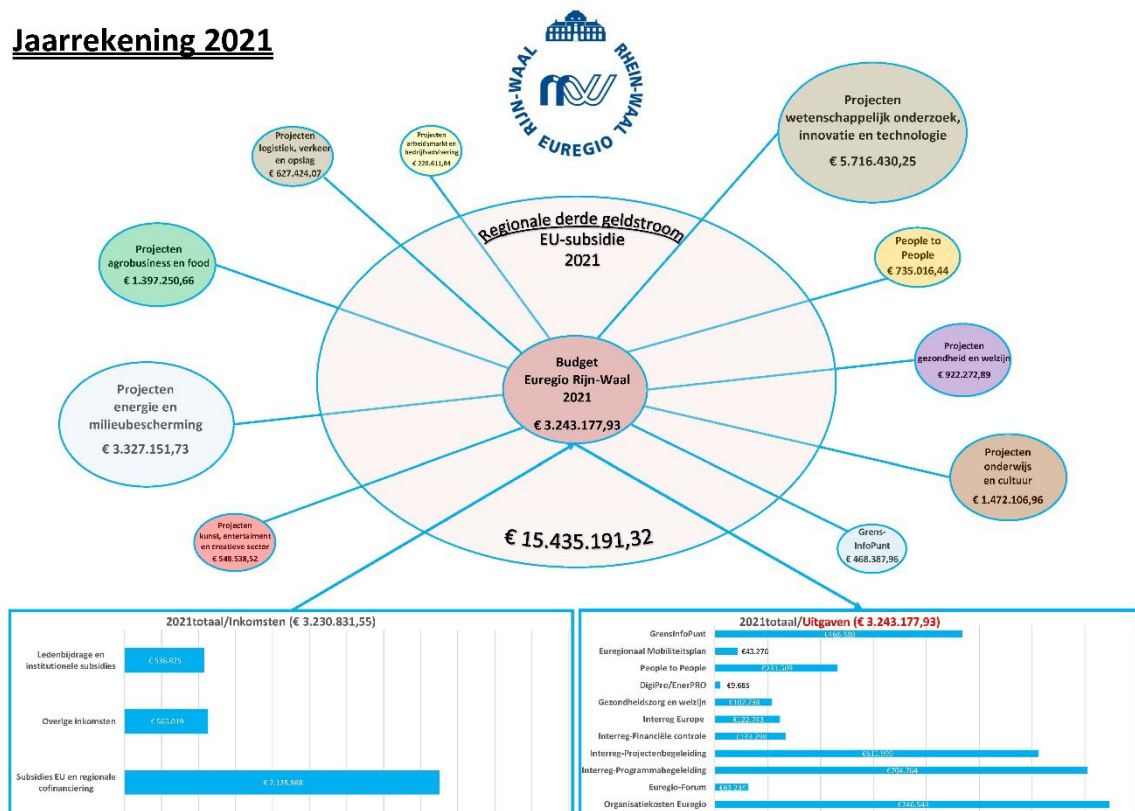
Jaarrekening 2021

RIJN-WAAL RHEIN-WAAL EUREGIO

Projecten logistiek, verkeer en opslag € 627.424,07

Projecten arbeidsmarkt en bedrijfsadvisering € 220.611,84

Projecten wetenschappelijk onderzoek, innovatie en technologie € 5.716.430,25

Regionale derde geldstroom
EU-subsidie
2021

Projecten agrobusiness en food € 1.397.250,66

People to People € 735.016,44

Budget Euregio Rijn-Waal 2021
€ 3.243.177,93

Projecten gezondheid en welzijn € 922.272,89

Projecten energie en milieubescherming € 3.327.151,73

Projecten onderwijs en cultuur € 1.472.106,96

Projecten kunst, entertaiment en creatieve sector € 548.538,52

€ 15.435.191,32

Grens-InfoPunt € 468.387,96

2021totaal/Inkomsten (€ 3.230.831,55)

Ledenbijdrage en institutionele subsidies € 536.825
Overige inkomsten € 565.019
Subsidies EU en regionale cofinanciering € 2.128.988

2021totaal/Uitgaven (€ 3.243.177,93)

GrensInfoPunt €468.388
Euregionaal Mobiliteitsplan €43.276
People to People €231.509
DigiPro/EnerPRO €9.685
Gezondheidszorg en welzijn €107.748
Interreg Europe €122.793
Interreg-Financiële controle €133.298
Interreg-Projectenbegeleiding €612.992
Interreg-Programmabegeleiding €704.764
Euregio-Forum €63.232
Organisatiekosten Euregio €746.543